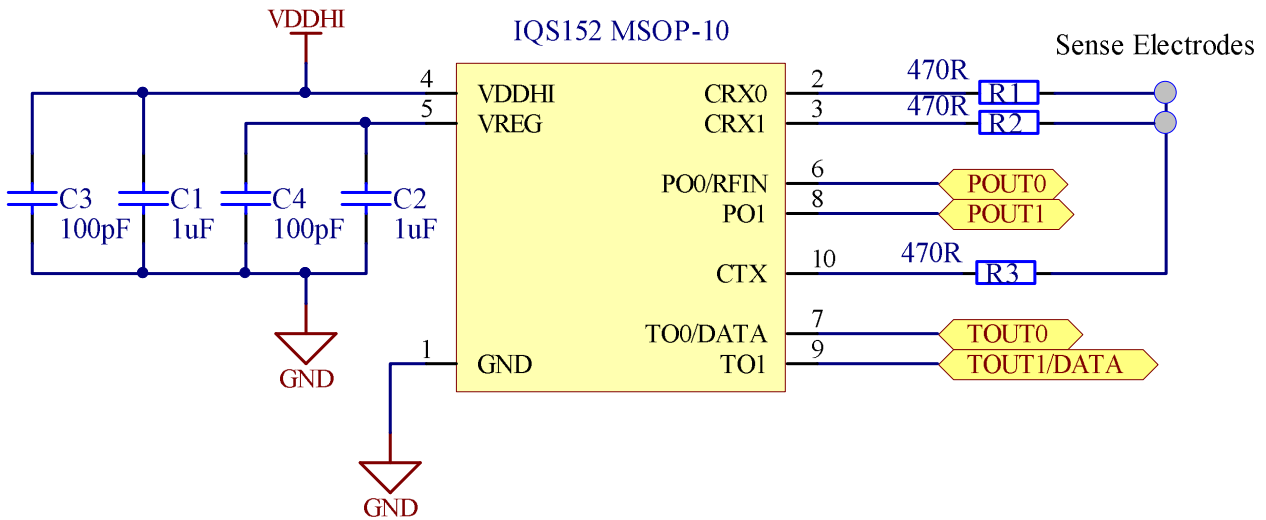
VDDHI

IQS152 MSOP-10

Sense Electrodes

4 VDDHI
5 VREG

CRX0 2
CRX1 3

470R R1
470R R2

C3 100pF
C1 1uF
C4 100pF
C2 1uF

PO0/RFIN 6
PO1 8

POUT0
POUT1

CTX 10
470R R3

GND

1 GND

TO0/DATA 7
TO1 9

TOUT0
TOUT1/DATA

GND